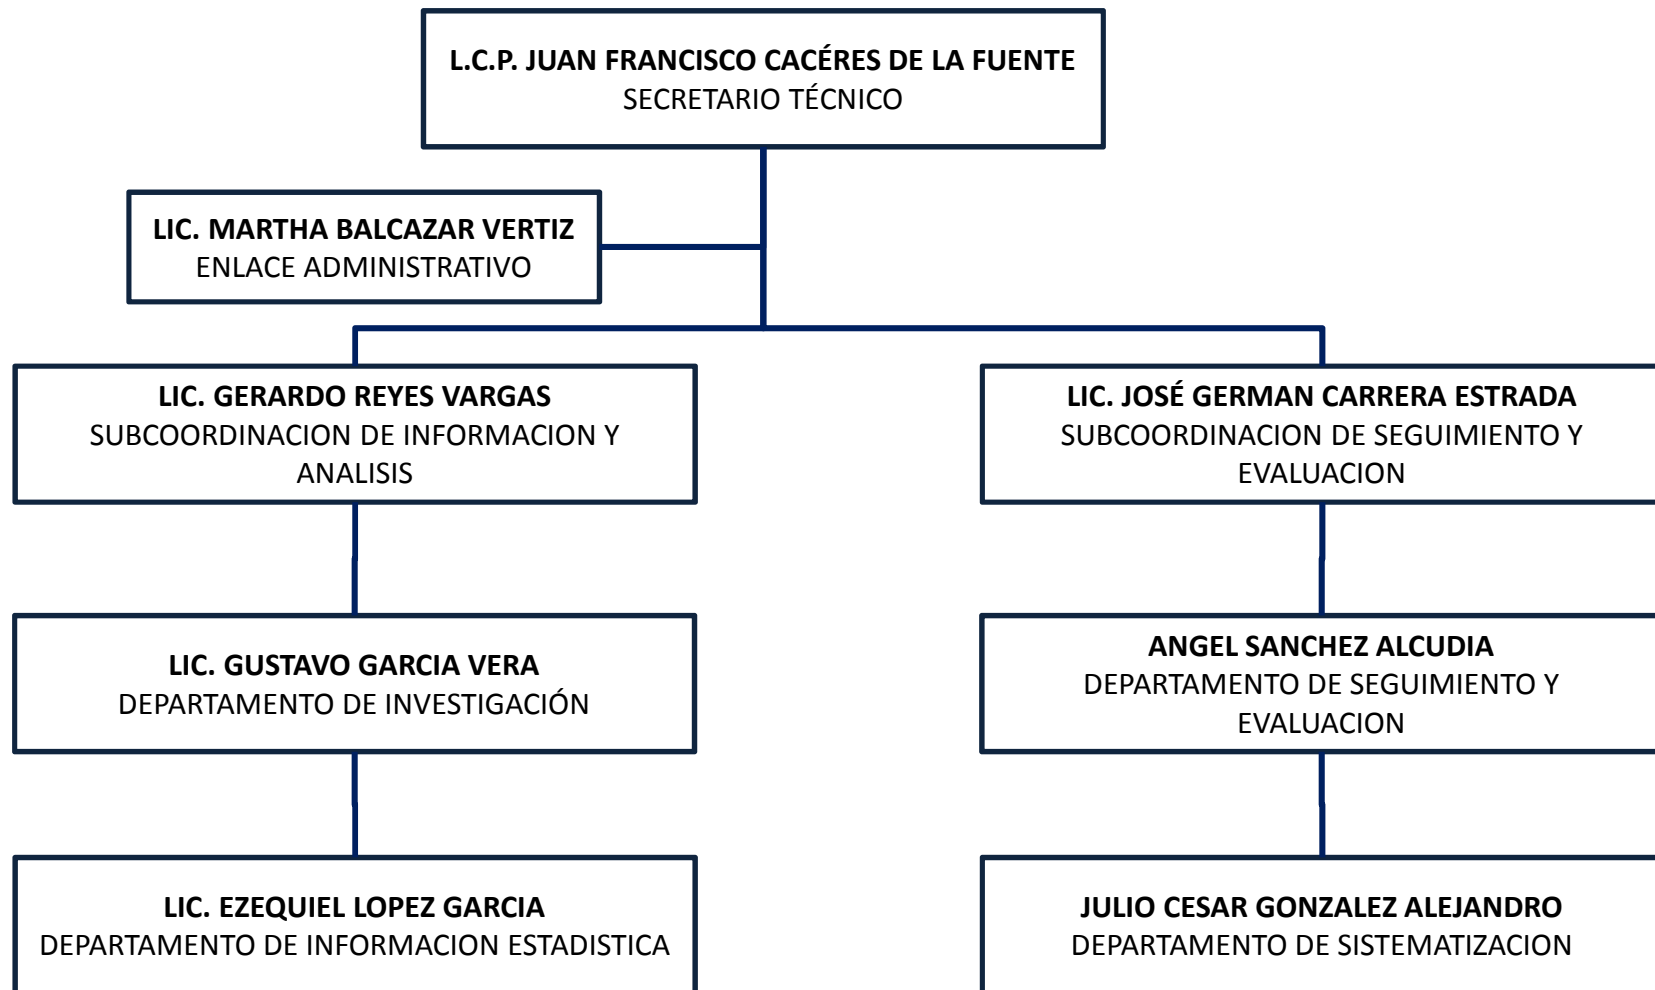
L.C.P. JUAN FRANCISCO CACÉRES DE LA FUENTE
SECRETARIO TÉCNICO

LIC. MARTHA BALCAZAR VERTIZ
ENLACE ADMINISTRATIVO

LIC. GERARDO REYES VARGAS
SUBCOORDINACION DE INFORMACION Y ANALISIS

LIC. JOSÉ GERMAN CARRERA ESTRADA
SUBCOORDINACION DE SEGUIMIENTO Y EVALUACION

LIC. GUSTAVO GARCIA VERA
DEPARTAMENTO DE INVESTIGACIÓN

ANGEL SANCHEZ ALCUDIA
DEPARTAMENTO DE SEGUIMIENTO Y EVALUACION

LIC. EZEQUIEL LOPEZ GARCIA
DEPARTAMENTO DE INFORMACION ESTADISTICA

JULIO CESAR GONZALEZ ALEJANDRO
DEPARTAMENTO DE SISTEMATIZACION